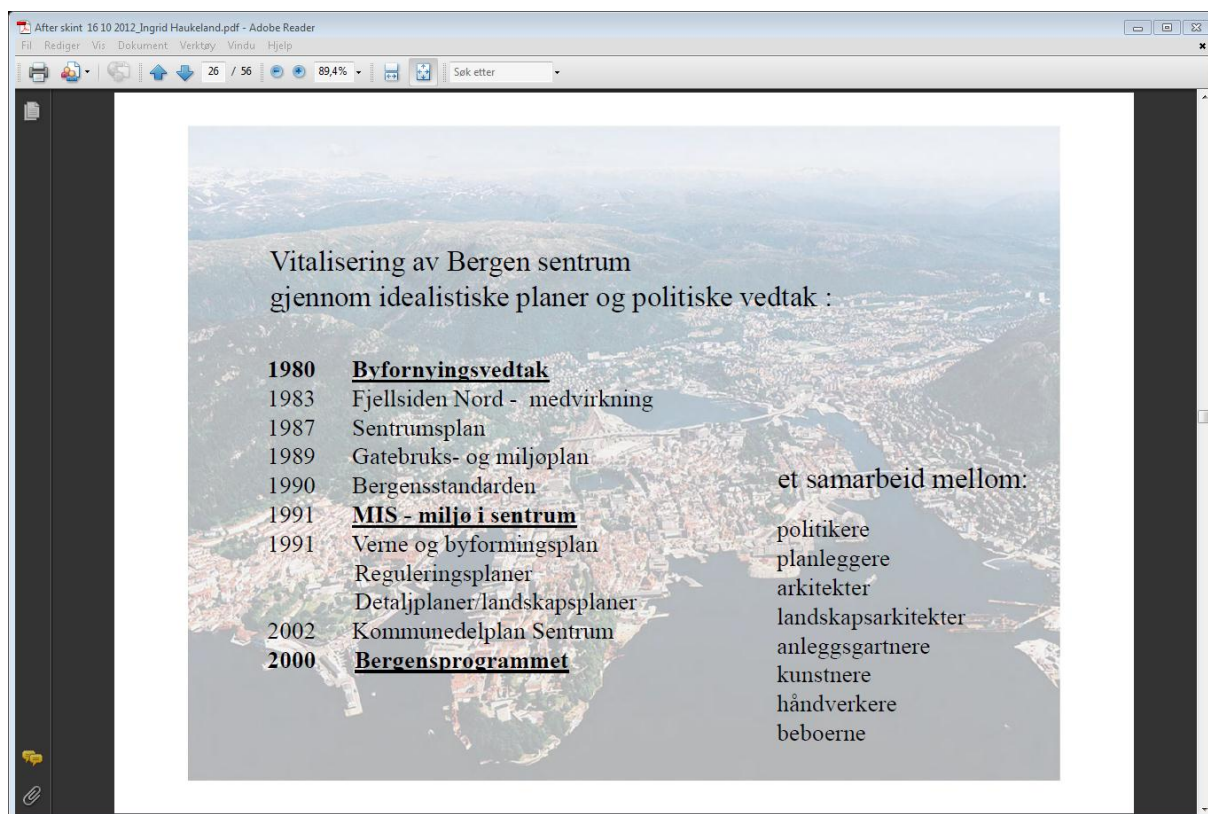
After skint 16 10 2012_Ingrid Haukeland.pdf - Adobe Reader
Fil Rediger Vis Dokument Verktøy Vindu Hjelp
26 / 56 89,4% Søk etter

Vitalisering av Bergen sentrum
gjennom idealistiske planer og politiske vedtak :

1980 Byfornyingsvedtak
1983 Fjellsiden Nord - medvirkning
1987 Sentrumsplan
1989 Gatebruks- og miljøplan
1990 Bergensstandarden
1991 MIS - miljø i sentrum
1991 Verne og byformingsplan
Reguleringsplaner
Detaljplaner/landskapsplaner
2002 Kommunedelplan Sentrum
2000 Bergensprogrammet

et samarbeid mellom:

politikere
planleggere
arkitekter
landskapsarkitekter
anleggsgartnere
kunstnere
håndverkere
beboerne